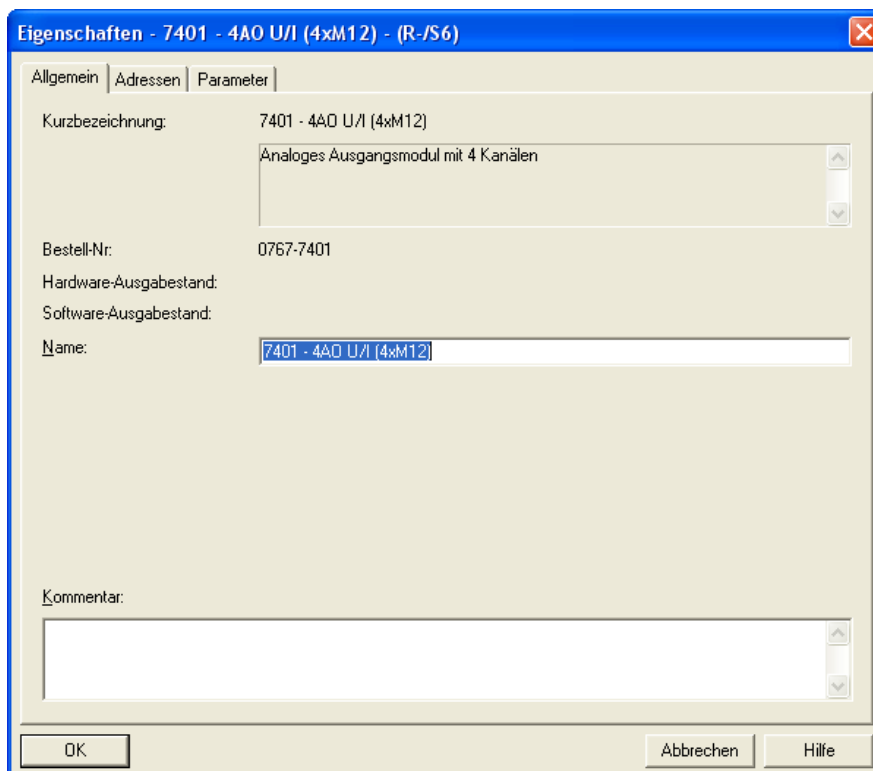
Eigenschaften - 7401 - 4AO U/I (4xM12) - (R-/S6)

Allgemein | Adressen | Parameter

Kurzbezeichnung: 7401 - 4AO U/I (4xM12)

Analoges Ausgangsmodul mit 4 Kanälen

Bestell-Nr: 0767-7401

Hardware-Ausgabestand:

Software-Ausgabestand:

Name: 7401 - 4AO U/I (4xM12)

Kommentar:

OK

Abbrechen

Hilfe